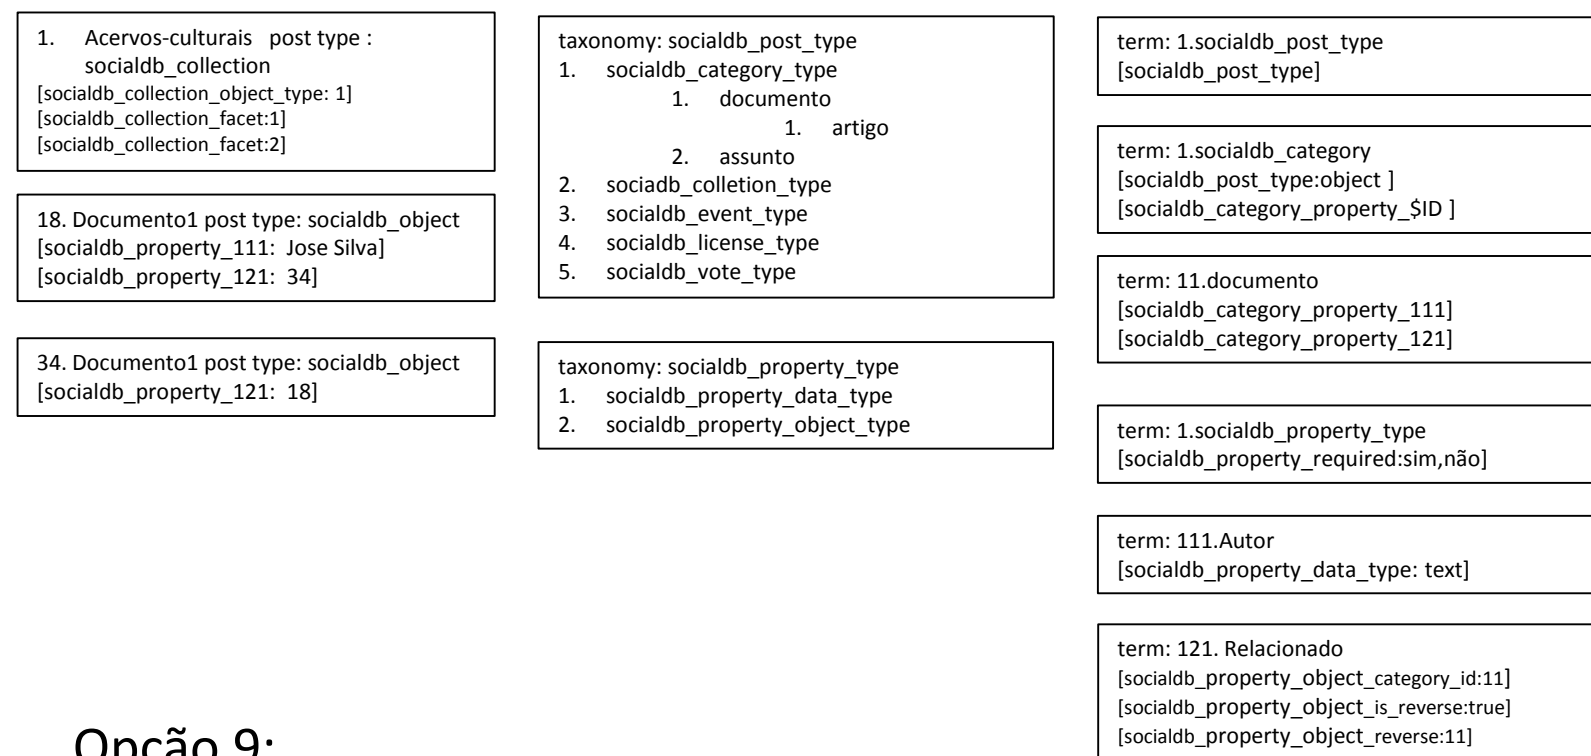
1. Acervos-culturais post type : socialdb_collection
[socialdb_collection_object_type: 1]
[socialdb_collection_facet:1]
[socialdb_collection_facet:2]

18. Documento1 post type: socialdb_object
[socialdb_property_111: Jose Silva]
[socialdb_property_121: 34]

34. Documento1 post type: socialdb_object
[socialdb_property_121: 18]

taxonomy: socialdb_post_type
1. socialdb_category_type
1. documento
1. artigo
2. assunto
2. sociadb_colletion_type
3. socialdb_event_type
4. socialdb_license_type
5. socialdb_vote_type

taxonomy: socialdb_property_type
1. socialdb_property_data_type
2. socialdb_property_object_type

term: 1.socialdb_post_type
[socialdb_post_type]

term: 1.socialdb_category
[socialdb_post_type:object ]
[socialdb_category_property_$ID ]

term: 11.documento
[socialdb_category_property_111]
[socialdb_category_property_121]

term: 1.socialdb_property_type
[socialdb_property_required:sim,não]

term: 111.Autor
[socialdb_property_data_type: text]

term: 121. Relacionado
[socialdb_property_object_category_id:11]
[socialdb_property_object_is_reverse:true]
[socialdb_property_object_reverse:11]

Opção 9: